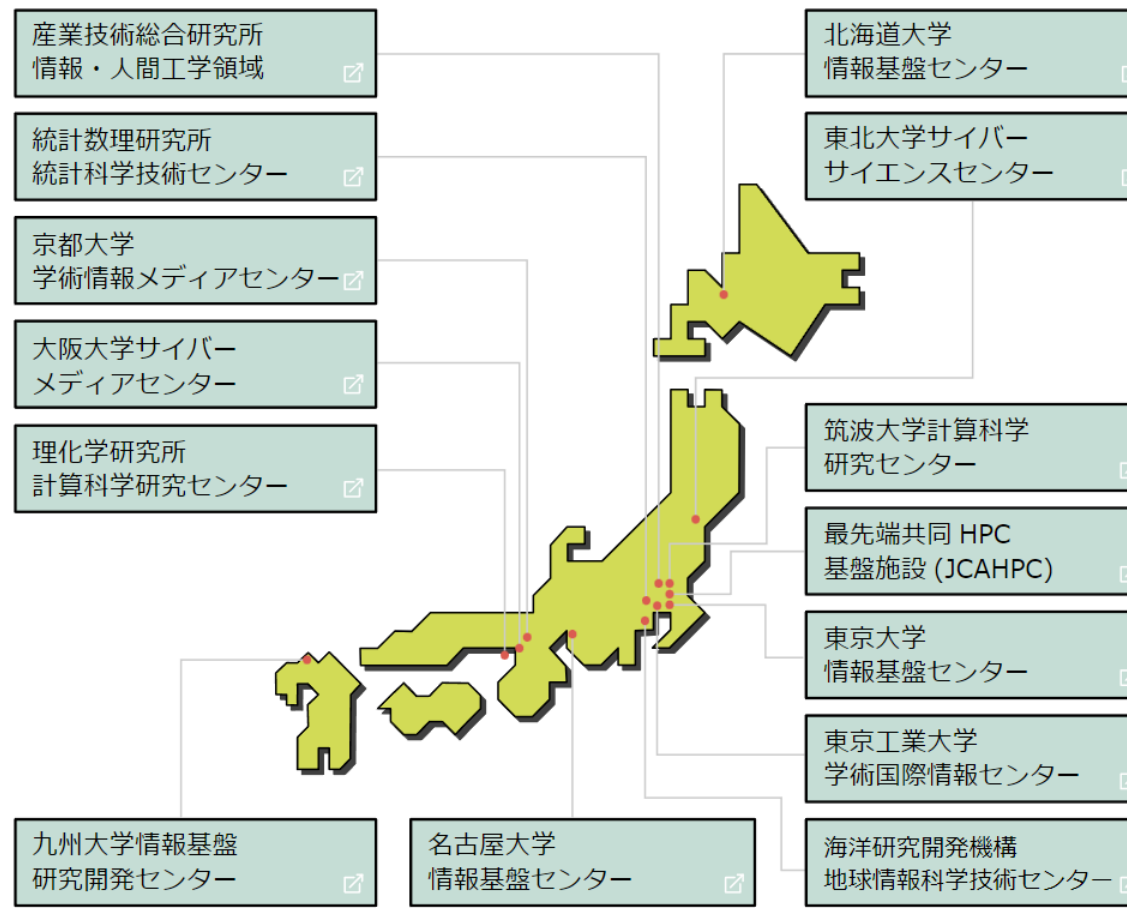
産業技術総合研究所
情報・人間工学領域

統計数理研究所
統計科学技術センター

京都大学
学術情報メディアセンター

大阪大学サイバー
メディアセンター

理化学研究所
計算科学研究センター

九州大学情報基盤
研究開発センター

名古屋大学
情報基盤センター

北海道大学
情報基盤センター

東北大学サイバー
サイエンスセンター

筑波大学計算科学
研究センター

最先端共同 HPC
基盤施設 (JCAHPC)

東京大学
情報基盤センター

東京工業大学
学術国際情報センター

海洋研究開発機構
地球情報科学技術センター